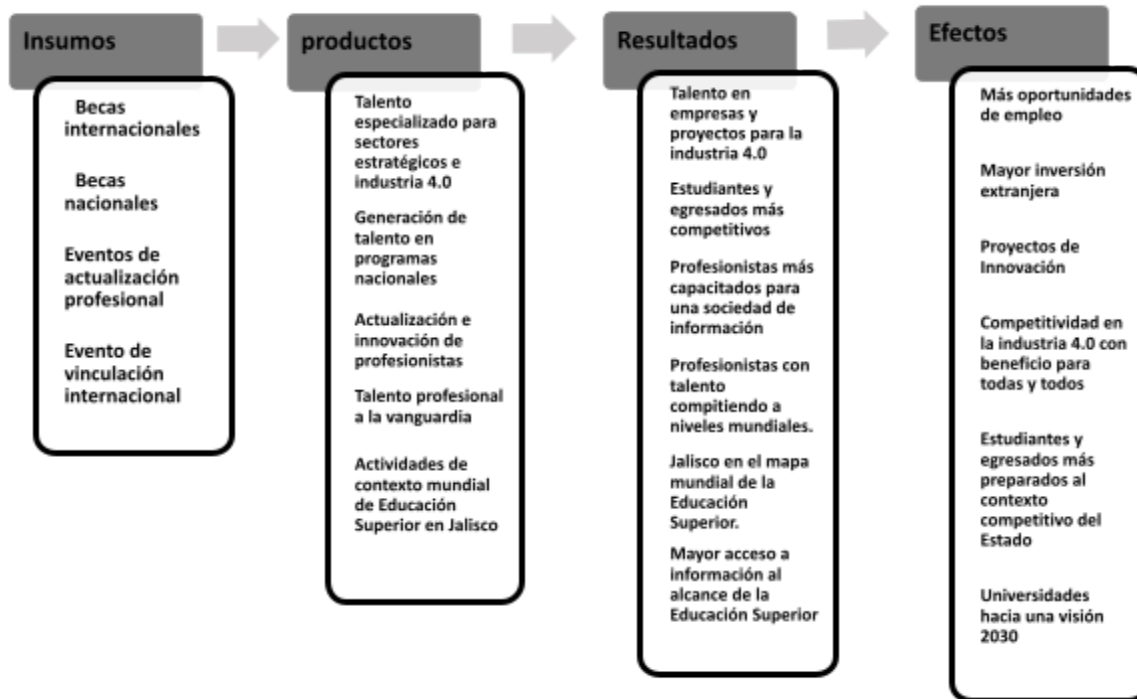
Insumos

Becas internacionales

Becas nacionales

Eventos de actualización profesional

Evento de vinculación internacional

productos

Talento especializado para sectores estratégicos e industria 4.0

Generación de talento en programas nacionales

Actualización e innovación de profesionistas

Talento profesional a la vanguardia

Actividades de contexto mundial de Educación Superior en Jalisco

Resultados

Talento en empresas y proyectos para la industria 4.0

Estudiantes y egresados más competitivos

Profesionistas más capacitados para una sociedad de información

Profesionistas con talento compitiendo a niveles mundiales.

Jalisco en el mapa mundial de la Educación Superior.

Mayor acceso a información al alcance de la Educación Superior

Efectos

Más oportunidades de empleo

Mayor inversión extranjera

Proyectos de Innovación

Competitividad en la industria 4.0 con beneficio para todas y todos

Estudiantes y egresados más preparados al contexto competitivo del Estado

Universidades hacia una visión 2030